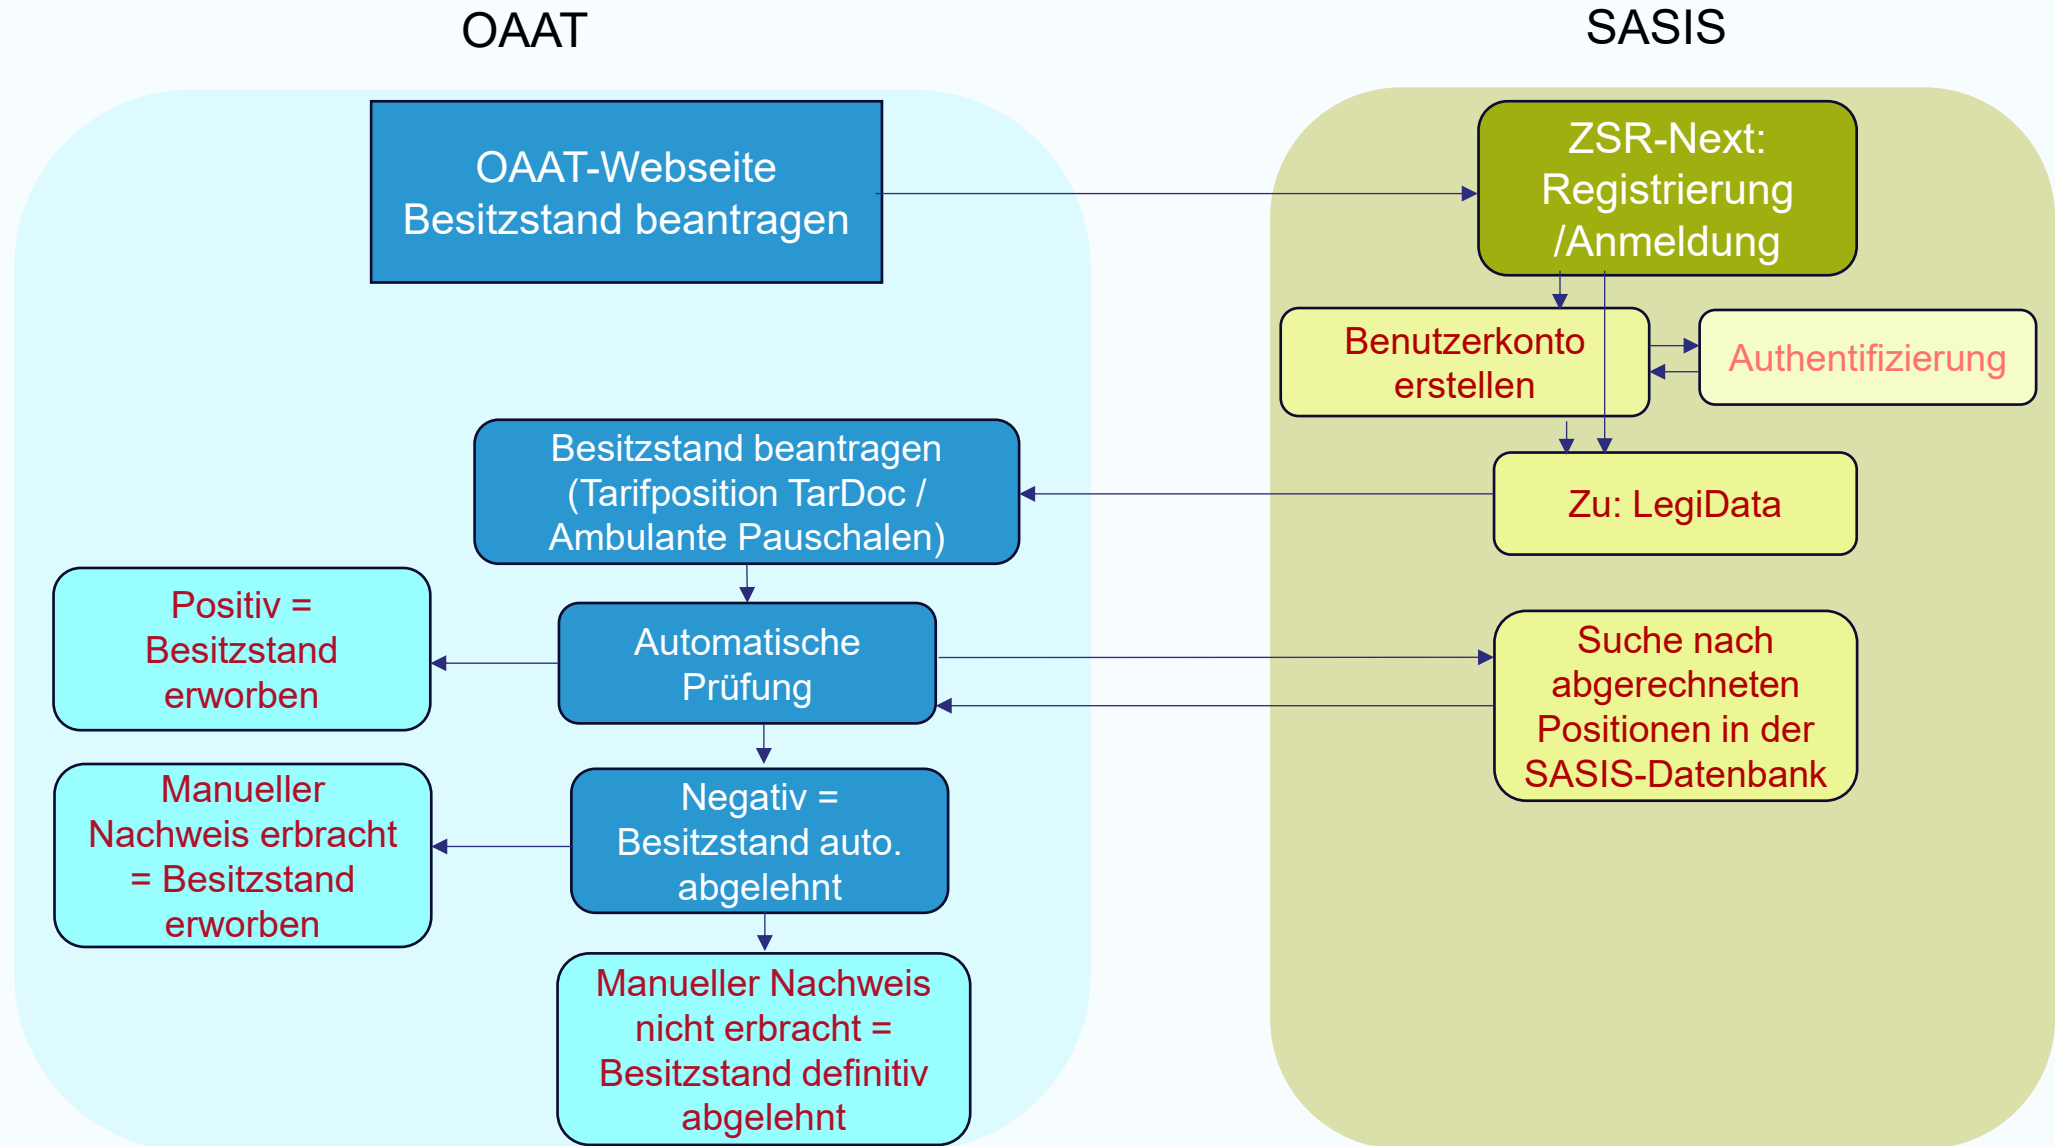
OAAT

SASIS

OAAT-Webseite
Besitzstand beantragen

ZSR-Next:
Registrierung
/Anmeldung

Benutzerkonto
erstellen

Authentifizierung

Zu: LegiData

Besitzstand beantragen
(Tarifposition TarDoc /
Ambulante Pauschalen)

Positiv =
Besitzstand
erworben

Automatische
Prüfung

Suche nach
abgerechneten
Positionen in der
SASIS-Datenbank

Manueller
Nachweis erbracht
= Besitzstand
erworben

Negativ =
Besitzstand auto.
abgelehnt

Manueller Nachweis
nicht erbracht =
Besitzstand definitiv
abgelehnt